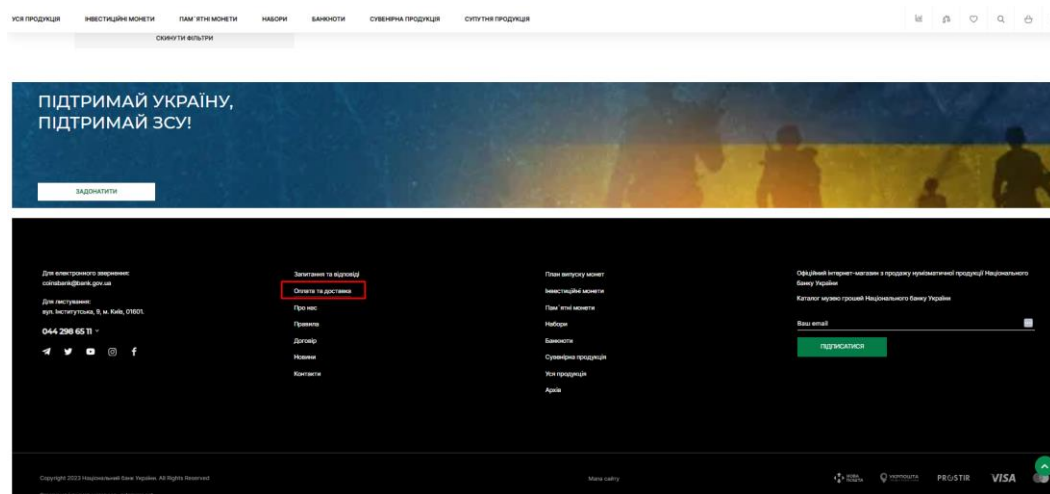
УСЯ ПРОДУКЦІЯ ІНВЕСТИЦІЙНІ МОНЕТИ ПАМ'ЯТНІ МОНЕТИ НАБОРИ БАНКНОТИ СУВЕНІРНА ПРОДУКЦІЯ СУПУТНЯ ПРОДУКЦІЯ

СКИНУТИ ФІЛЬТРИ

ПІДТРИМАЙ УКРАЇНУ, ПІДТРИМАЙ ЗСУ!

ЗАДОНАТИТИ

Для електронного звернення: coinsbank@bank.gov.ua

Для листування: вул. Інститутська, 9, м. Київ, 01601.

044 298 65 11

Запитання та відповіді
Оплата та доставка
Про нас
Правила
Договір
Новини
Контакти

План випуску монет
Інвестиційні монети
Пам'ятні монети
Набори
Банкноти
Сувенірна продукція
Уся продукція
Архів

Офіційний інтернет-магазин з продажу нумізматичної продукції Національного банку України

Каталог музею грошей Національного банку України

Ваш email

ПІДПИСАТИСЯ

Copyright 2023 Національний банк України. All Rights Reserved

Мапа сайту

УКРПОШТА PROSTIR VISA